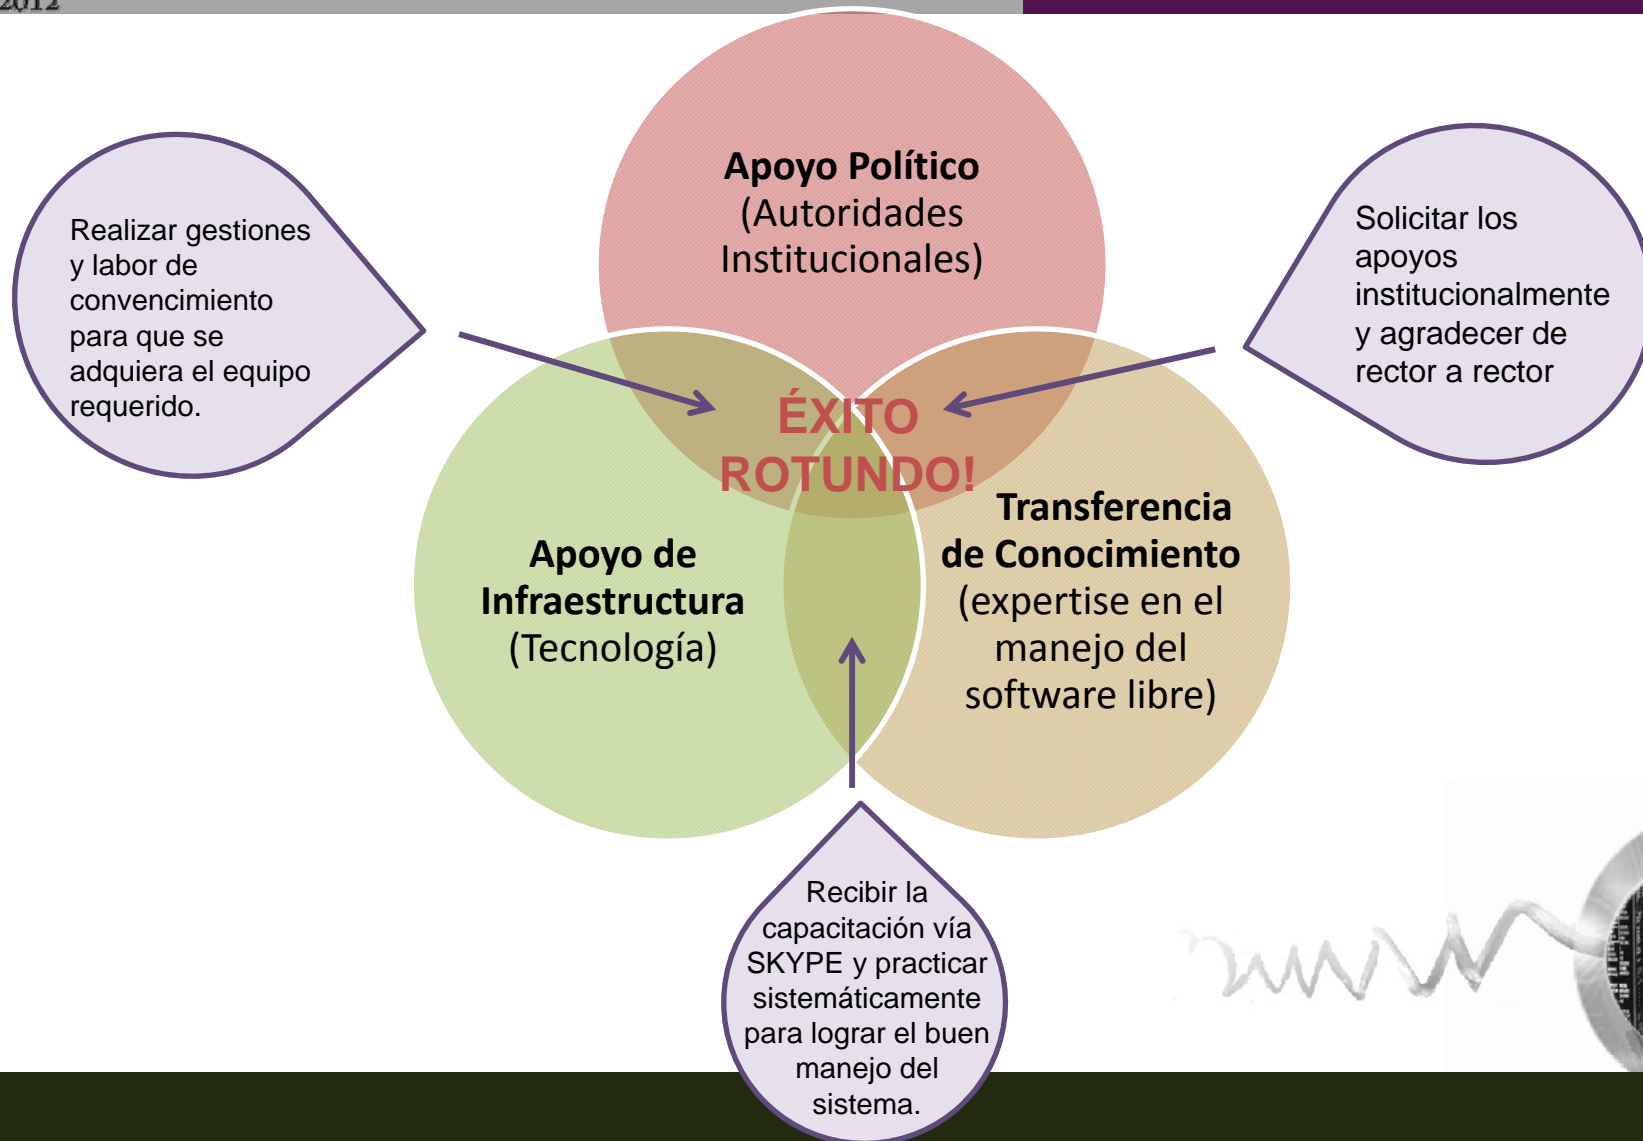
2012

Apoyo Político
(Autoridades Institucionales)

Realizar gestiones y labor de convencimiento para que se adquiera el equipo requerido.

Solicitar los apoyos institucionalmente y agradecer de rector a rector

ÉXITO ROTUNDO!

Apoyo de Infraestructura
(Tecnología)

Transferencia de Conocimiento
(expertise en el manejo del software libre)

Recibir la capacitación vía SKYPE y practicar sistemáticamente para lograr el buen manejo del sistema.